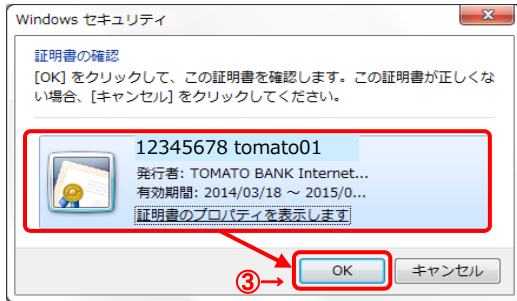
Windows セキュリティ

証明書の確認

[OK] をクリックして、この証明書を確認します。この証明書が正しくない場合、[キャンセル] をクリックしてください。

12345678 tomato01

発行者: TOMATO BANK Internet...

有効期間: 2014/03/18 ～ 2015/0...

証明書のプロパティを表示します

③

OK

キャンセル